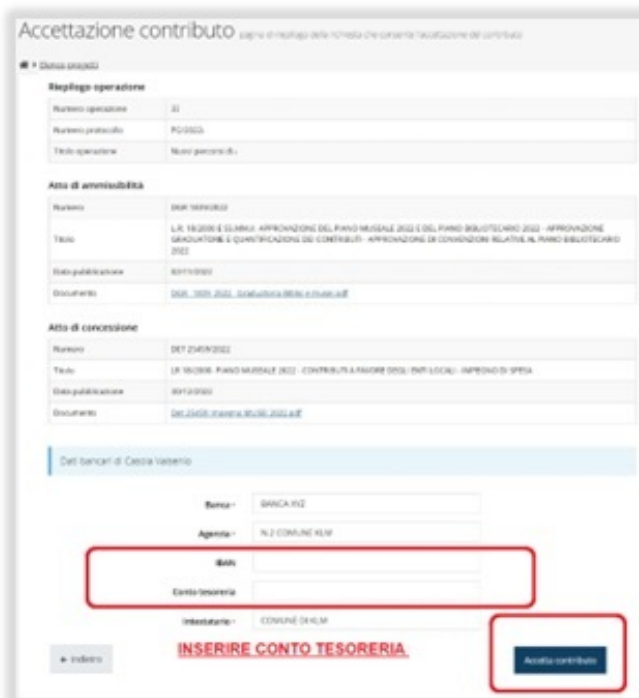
Accettazione contributo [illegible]

Elenco progetti

Riepilogo operazione

| | |
|---|---|
| Numero operazione | 33 |
| Numero protocollo | PG0003 |
| Titolo operazione | Nuovi percorsi di... |

Atto di ammissibilità

| | |
|---|---|
| Numero | DGR 1609/2022 |
| Titolo | L.R. 18/2000 E SS.MM.II. APPROVAZIONE DEL PIANO MUSEALE 2022 E DEL PIANO BIBLIOTECARIO 2022 - APPROVAZIONE GRADUATORIE E QUANTIFICAZIONE DEI CONTRIBUTI - APPROVAZIONE DI CONVENZIONI RELATIVE AL PIANO BIBLIOTECARIO 2022 |
| Data pubblicazione | 03/11/2022 |
| Documento | DGR_1609_2022_Graduatoria Biblio e musei.pdf |

Atto di concessione

| | |
|---|---|
| Numero | DET 21459/2022 |
| Titolo | LR 18/2000. PIANO MUSEALE 2022 - CONTRIBUTI A FAVORE DEGLI ENTI LOCALI - IMPEGNO DI SPESA |
| Data pubblicazione | 30/12/2022 |
| Documento | Det 21459 impegno MUSEI 2022.pdf |

Dati bancari di Cassa Valserio

Banca · BANCA XYZ

Agenzia · N.2 COMUNE KLM

IBAN

Conto tesoreria

Intestatario · COMUNE DI KLM

INSERIRE CONTO TESORERIA

« Indietro

Accetta contributo